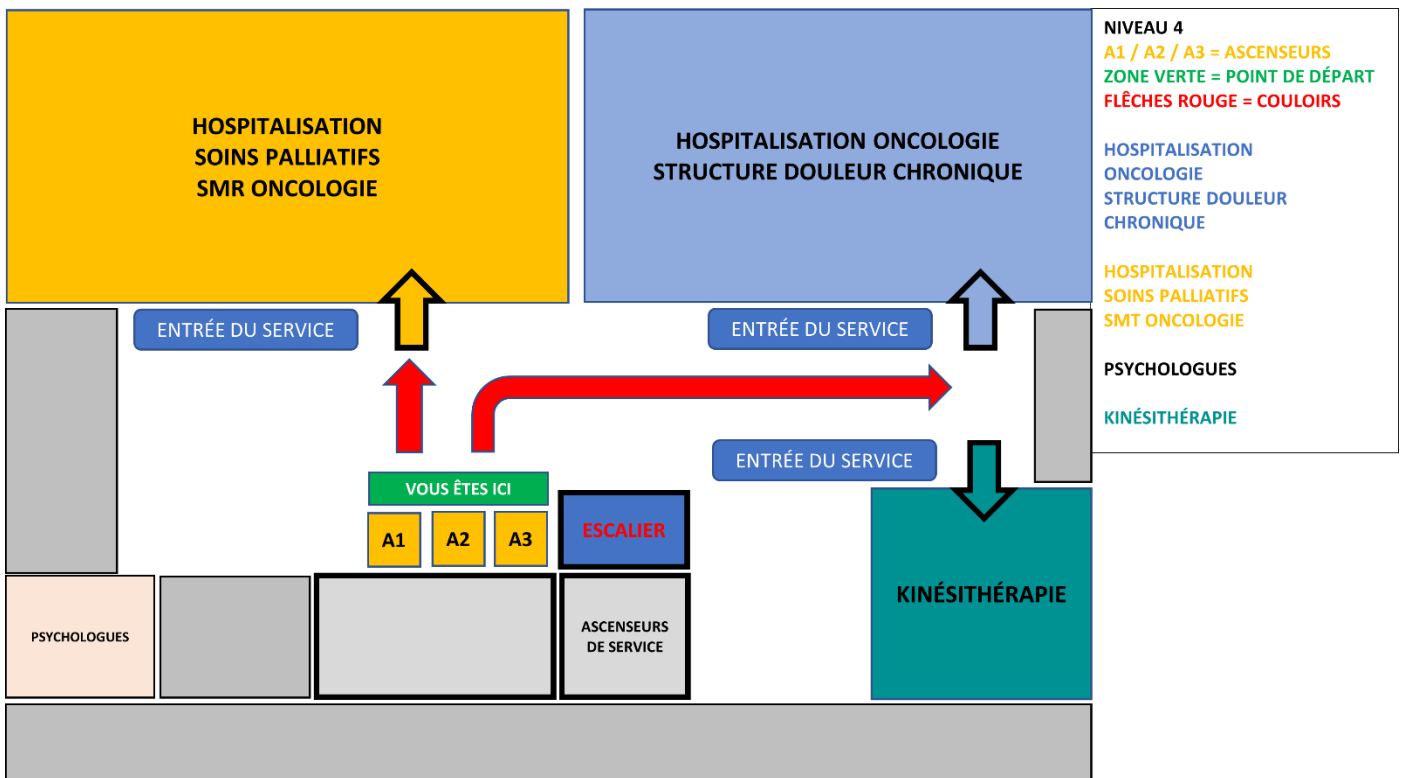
HOSPITALISATION
SOINS PALLIATIFS
SMR ONCOLOGIE

HOSPITALISATION ONCOLOGIE
STRUCTURE DOULEUR CHRONIQUE

NIVEAU 4
A1 / A2 / A3 = ASCENSEURS
ZONE VERTE = POINT DE DÉPART
FLÈCHES ROUGE = COULOIRS

HOSPITALISATION
ONCOLOGIE
STRUCTURE DOULEUR
CHRONIQUE

HOSPITALISATION
SOINS PALLIATIFS
SMT ONCOLOGIE

PSYCHOLOGUES

KINÉSITHÉRAPIE

ENTRÉE DU SERVICE

ENTRÉE DU SERVICE

ENTRÉE DU SERVICE

VOUS ÊTES ICI

A1
A2
A3

ESCALIER

PSYCHOLOGUES

ASCENSEURS DE SERVICE

KINÉSITHÉRAPIE